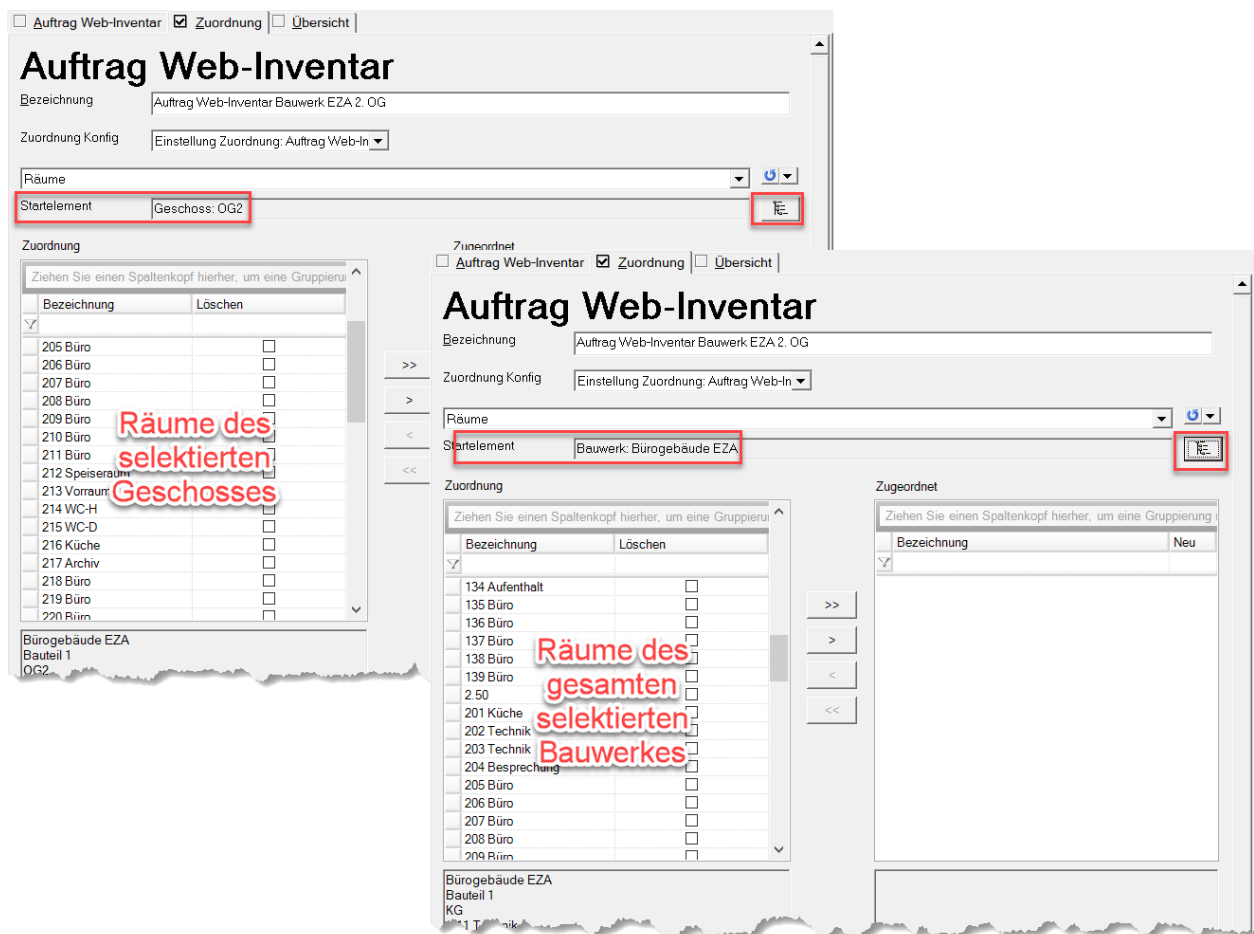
Auftrag Web-Inventar | Zuordnung | Übersicht

Auftrag Web-Inventar

Bezeichnung: Auftrag Web-Inventar Bauwerk EZA 2. OG

Zuordnung Konfig: Einstellung Zuordnung: Auftrag Web-In

Räume

Startelement: Geschoss: OG2

Zuordnung

Zugeordnet

Ziehen Sie einen Spaltenkopf hierher, um eine Gruppieru

| Bezeichnung | Löschen |
|---|---|
| 205 Büro | ☐ |
| 206 Büro | ☐ |
| 207 Büro | ☐ |
| 208 Büro | ☐ |
| 209 Büro | ☐ |
| 210 Büro | ☐ |
| 211 Büro | ☐ |
| 212 Speiseraum | ☐ |
| 213 Vorraum | ☐ |
| 214 WC-H | ☐ |
| 215 WC-D | ☐ |
| 216 Küche | ☐ |
| 217 Archiv | ☐ |
| 218 Büro | ☐ |
| 219 Büro | ☐ |
| 220 Büro | ☐ |

>>
>
<
<<

Räume des selektierten Geschosses

Bürogebäude EZA
Bauteil 1
OG2

Auftrag Web-Inventar | Zuordnung | Übersicht

Auftrag Web-Inventar

Bezeichnung: Auftrag Web-Inventar Bauwerk EZA 2. OG

Zuordnung Konfig: Einstellung Zuordnung: Auftrag Web-In

Räume

Startelement: Bauwerk: Bürogebäude EZA

Zuordnung

Ziehen Sie einen Spaltenkopf hierher, um eine Gruppieru

| Bezeichnung | Löschen |
|---|---|
| 134 Aufenthalt | ☐ |
| 135 Büro | ☐ |
| 136 Büro | ☐ |
| 137 Büro | ☐ |
| 138 Büro | ☐ |
| 139 Büro | ☐ |
| 2.50 | ☐ |
| 201 Küche | ☐ |
| 202 Technik | ☐ |
| 203 Technik | ☐ |
| 204 Besprechung | ☐ |
| 205 Büro | ☐ |
| 206 Büro | ☐ |
| 207 Büro | ☐ |
| 208 Büro | ☐ |
| 209 Büro | ☐ |

>>
>
<
<<

Zugeordnet

Ziehen Sie einen Spaltenkopf hierher, um eine Gruppierung

| Bezeichnung | Neu |
|---|---|

Räume des gesamten selektierten Bauwerkes

Bürogebäude EZA
Bauteil 1
KG
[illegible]